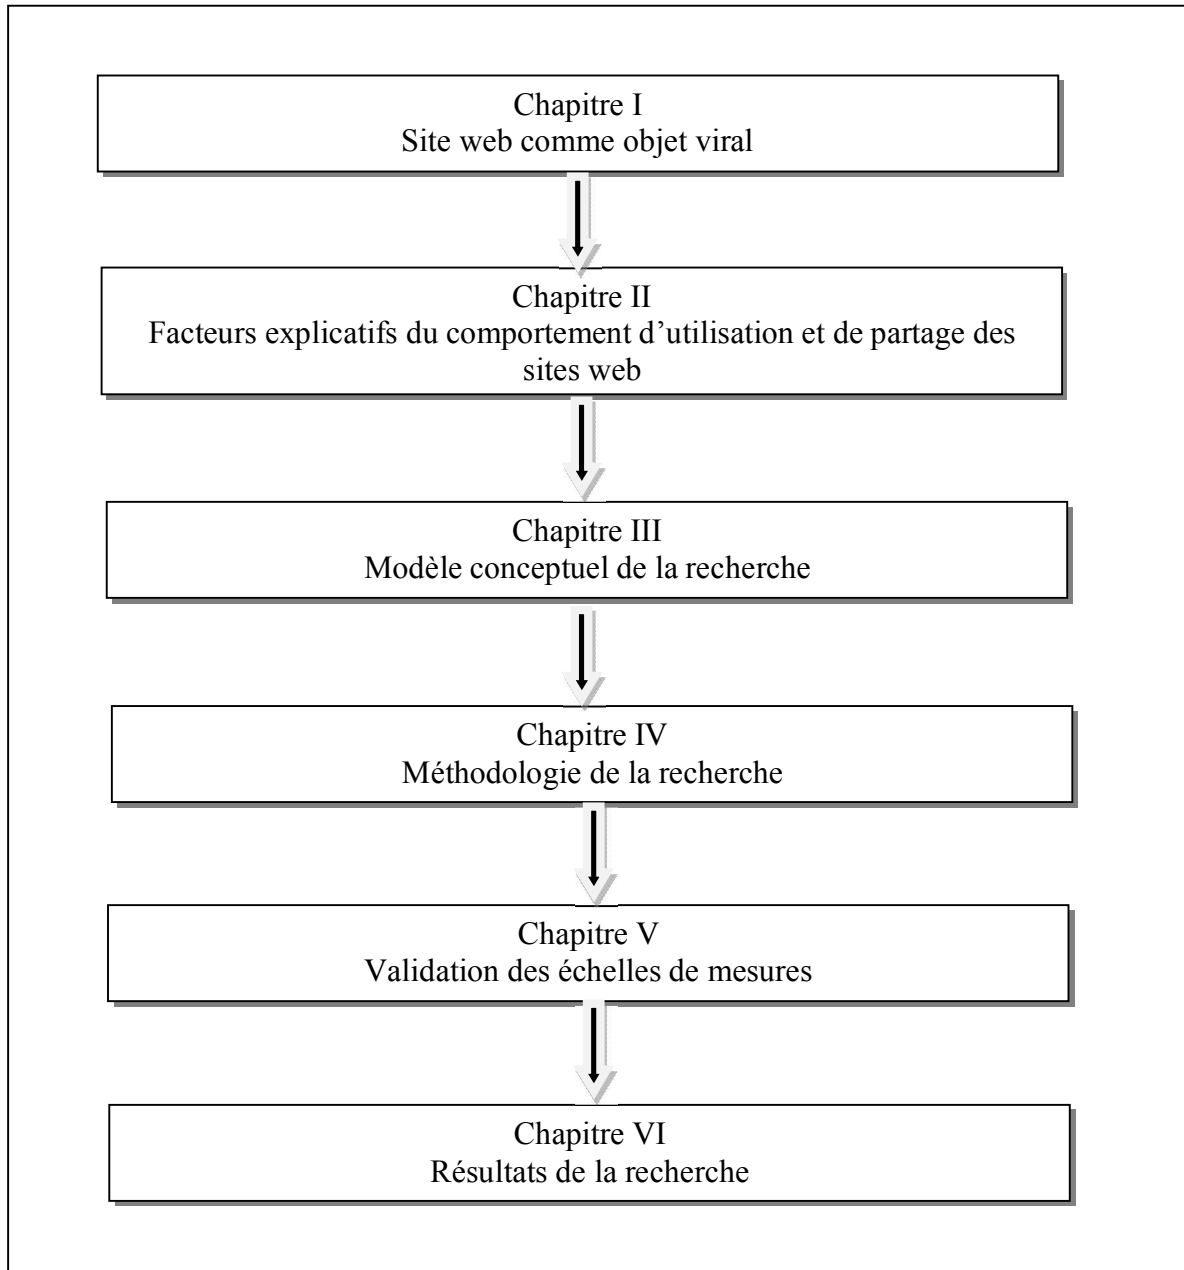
Chapitre I
Site web comme objet viral

Chapitre II
Facteurs explicatifs du comportement d'utilisation et de partage des sites web

Chapitre III
Modèle conceptuel de la recherche

Chapitre IV
Méthodologie de la recherche

Chapitre V
Validation des échelles de mesures

Chapitre VI
Résultats de la recherche